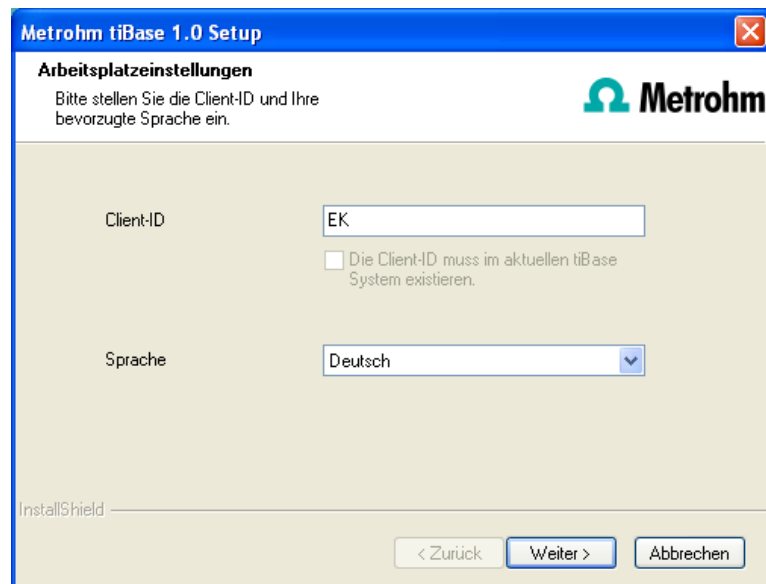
Metrohm tiBase 1.0 Setup

Arbeitsplatzeinstellungen

Bitte stellen Sie die Client-ID und Ihre bevorzugte Sprache ein.

Ω Metrohm

Client-ID

EK

Die Client-ID muss im aktuellen tiBase System existieren.

Sprache

Deutsch

InstallShield

< Zurück

Weiter >

Abbrechen